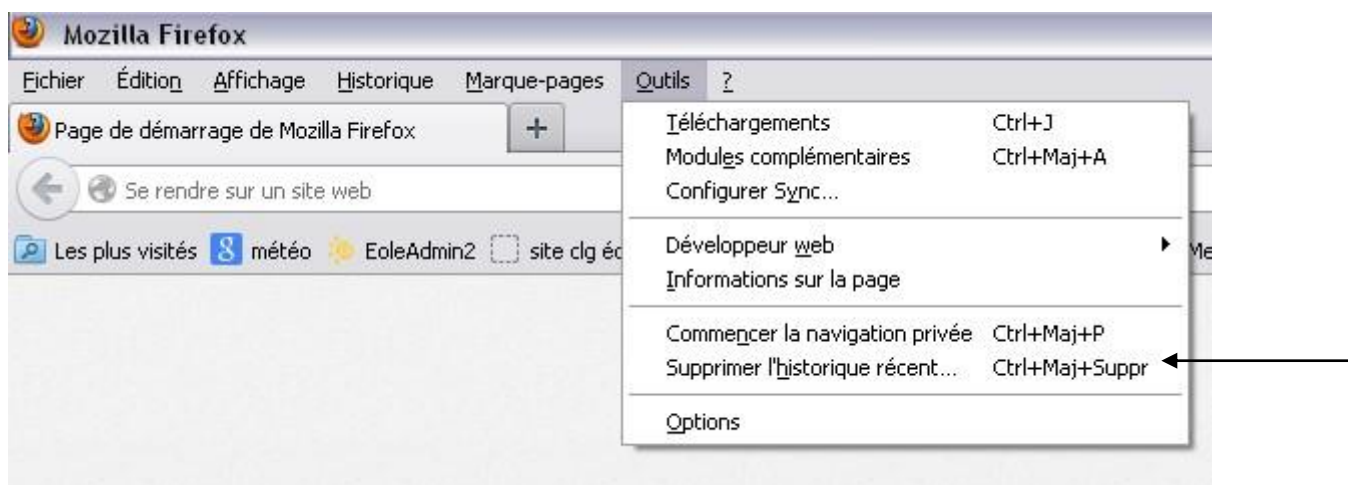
Mozilla Firefox

Fichier Édition Affichage Historique Marque-pages Outils ?

Page de démarrage de Mozilla Firefox +

Se rendre sur un site web

Les plus visités météo EoleAdmin2 site clg éc

Téléchargements Ctrl+J
Modules complémentaires Ctrl+Maj+A
Configurer Sync...

Développeur web
Informations sur la page

Commencer la navigation privée Ctrl+Maj+P
Supprimer l'historique récent... Ctrl+Maj+Suppr

Options

Me